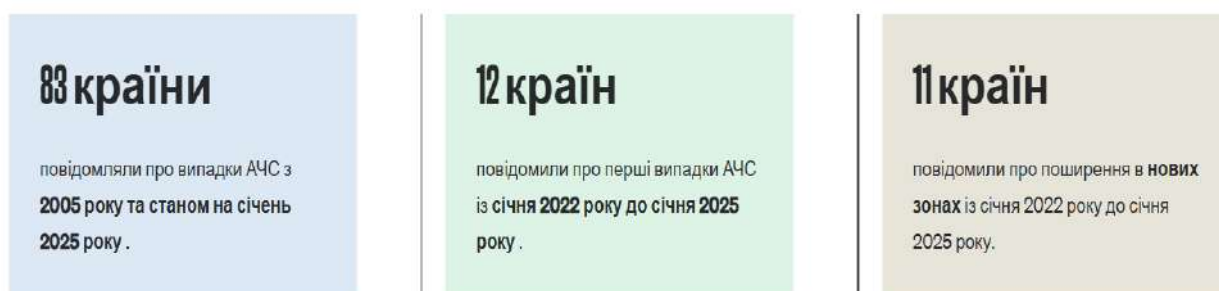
83 країни

повідомляли про випадки АЧС з **2005 року та станом на січень 2025 року .**

12 країн

повідомили про перші випадки АЧС із **січня 2022 року до січня 2025 року** .

11 країн

повідомили про поширення в **нових зонах** із січня 2022 року до січня 2025 року.